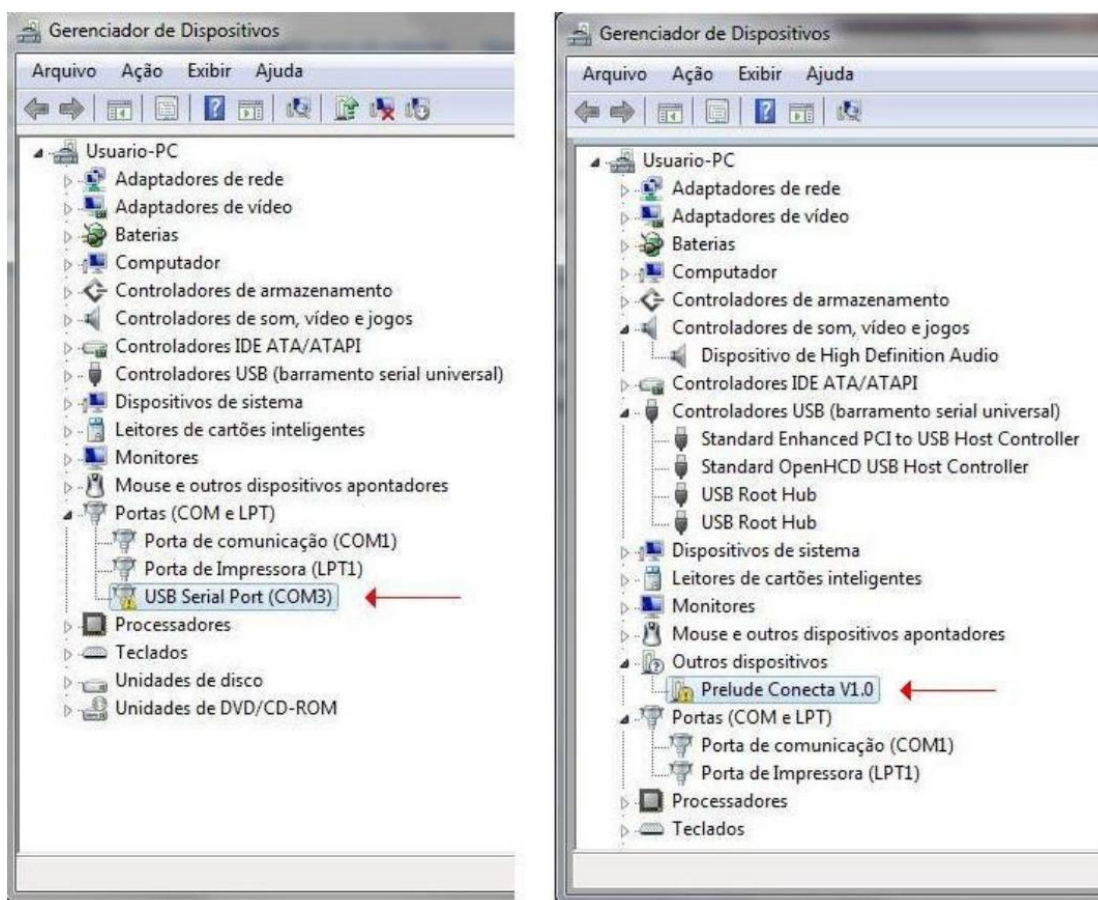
Gerenciador de Dispositivos

Arquivo Ação Exibir Ajuda

Usuario-PC
Adaptadores de rede
Adaptadores de vídeo
Baterias
Computador
Controladores de armazenamento
Controladores de som, vídeo e jogos
Controladores IDE ATA/ATAPI
Controladores USB (barramento serial universal)
Dispositivos de sistema
Leitores de cartões inteligentes
Monitores
Mouse e outros dispositivos apontadores
Portas (COM e LPT)
Porta de comunicação (COM1)
Porta de Impressora (LPT1)
USB Serial Port (COM3)
Processadores
Teclados
Unidades de disco
Unidades de DVD/CD-ROM

Gerenciador de Dispositivos

Arquivo Ação Exibir Ajuda

Usuario-PC
Adaptadores de rede
Adaptadores de vídeo
Baterias
Computador
Controladores de armazenamento
Controladores de som, vídeo e jogos
Dispositivo de High Definition Audio
Controladores IDE ATA/ATAPI
Controladores USB (barramento serial universal)
Standard Enhanced PCI to USB Host Controller
Standard OpenHCD USB Host Controller
USB Root Hub
USB Root Hub
Dispositivos de sistema
Leitores de cartões inteligentes
Monitores
Mouse e outros dispositivos apontadores
Outros dispositivos
Prelude Conecta V1.0
Portas (COM e LPT)
Porta de comunicação (COM1)
Porta de Impressora (LPT1)
Processadores
Teclados